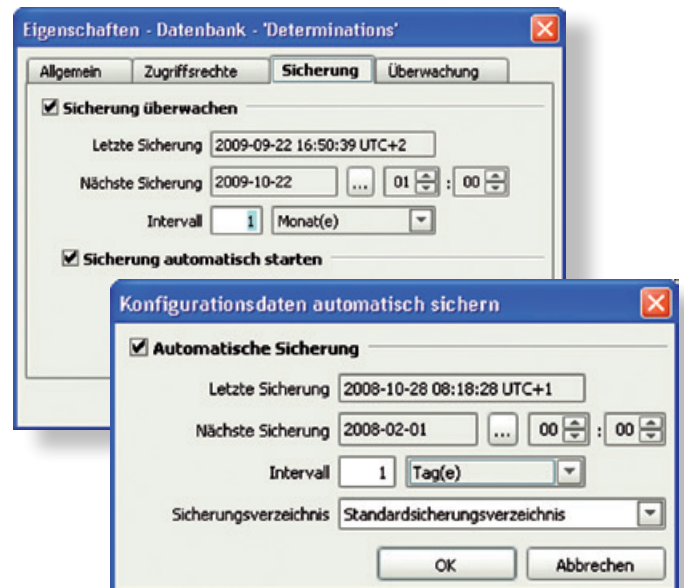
Eigenschaften - Datenbank - 'Determinations'

Allgemein | Zugriffsrechte | Sicherung | Überwachung

Sicherung überwachen

Letzte Sicherung 2009-09-22 16:50:39 UTC+2

Nächste Sicherung 2009-10-22 ... 01 : 00

Intervall 1 Monat(e)

Sicherung automatisch starten

Konfigurationsdaten automatisch sichern

Automatische Sicherung

Letzte Sicherung 2008-10-28 08:18:28 UTC+1

Nächste Sicherung 2008-02-01 ... 00 : 00

Intervall 1 Tag(e)

Sicherungsverzeichnis Standardsicherungsverzeichnis

OK Abbrechen